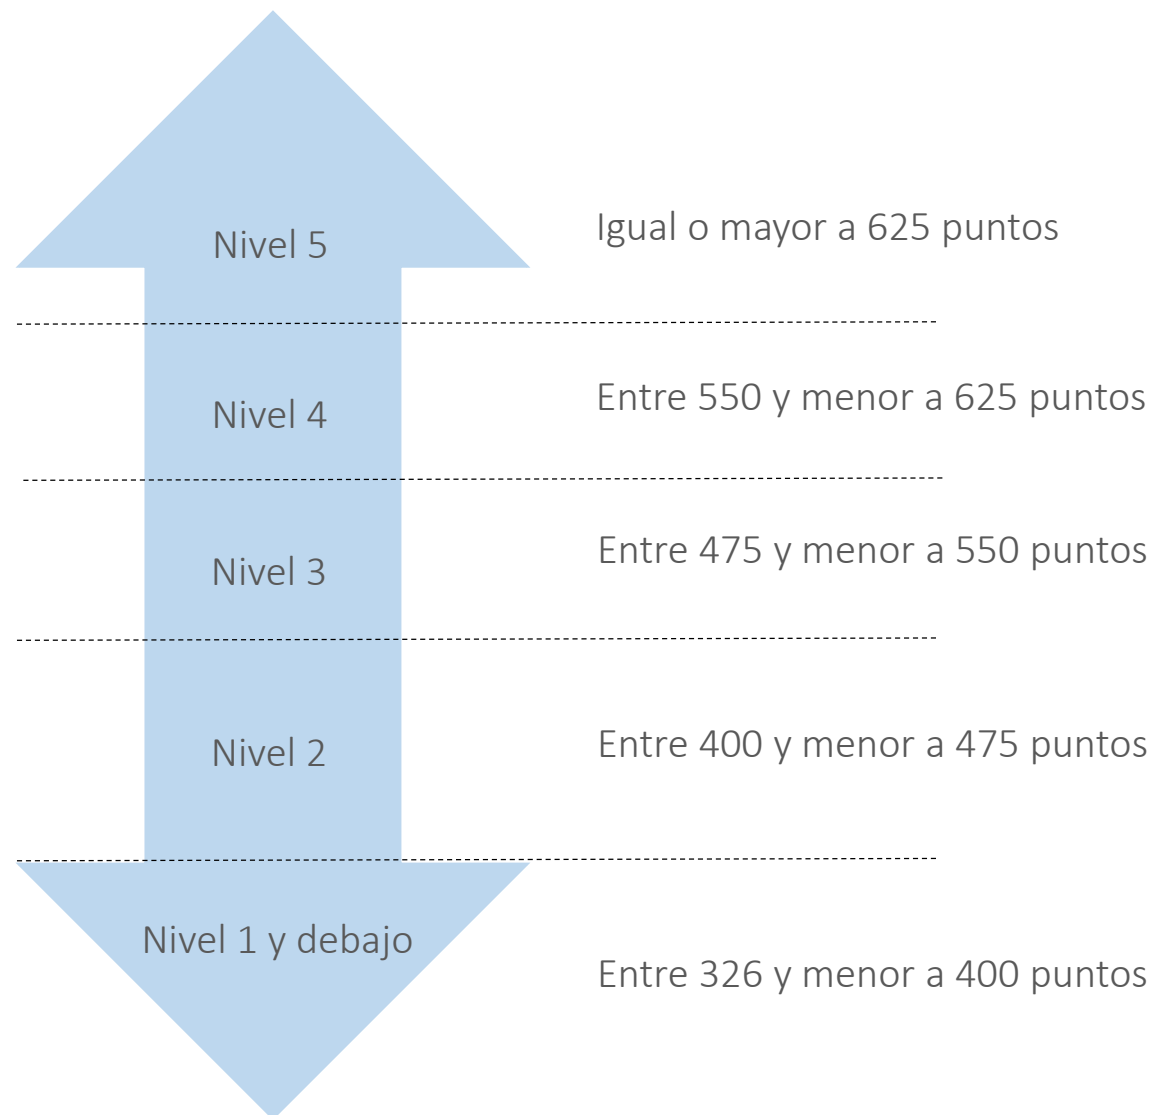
Nivel 5 Igual o mayor a 625 puntos

Nivel 4 Entre 550 y menor a 625 puntos

Nivel 3 Entre 475 y menor a 550 puntos

Nivel 2 Entre 400 y menor a 475 puntos

Nivel 1 y debajo Entre 326 y menor a 400 puntos